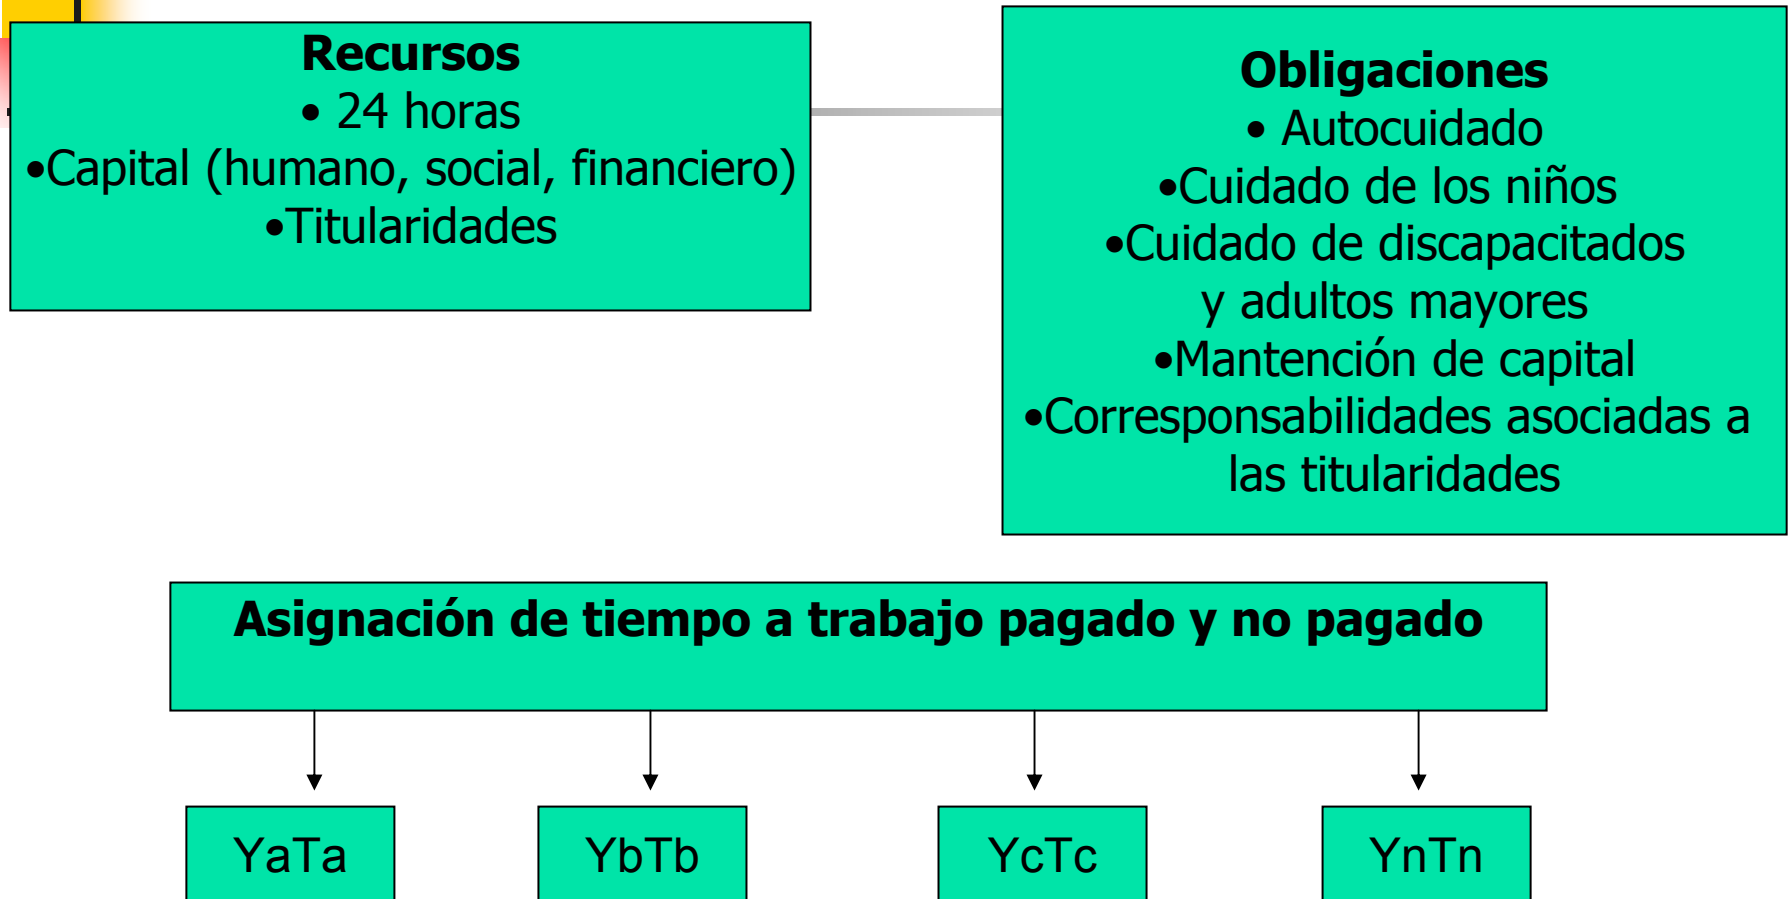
Recursos
• 24 horas
•Capital (humano, social, financiero)
•Titularidades

Obligaciones
• Autocuidado
•Cuidado de los niños
•Cuidado de discapacitados y adultos mayores
•Mantención de capital
•Corresponsabilidades asociadas a las titularidades

Asignación de tiempo a trabajo pagado y no pagado

YaTa

YbTb

YcTc

YnTn